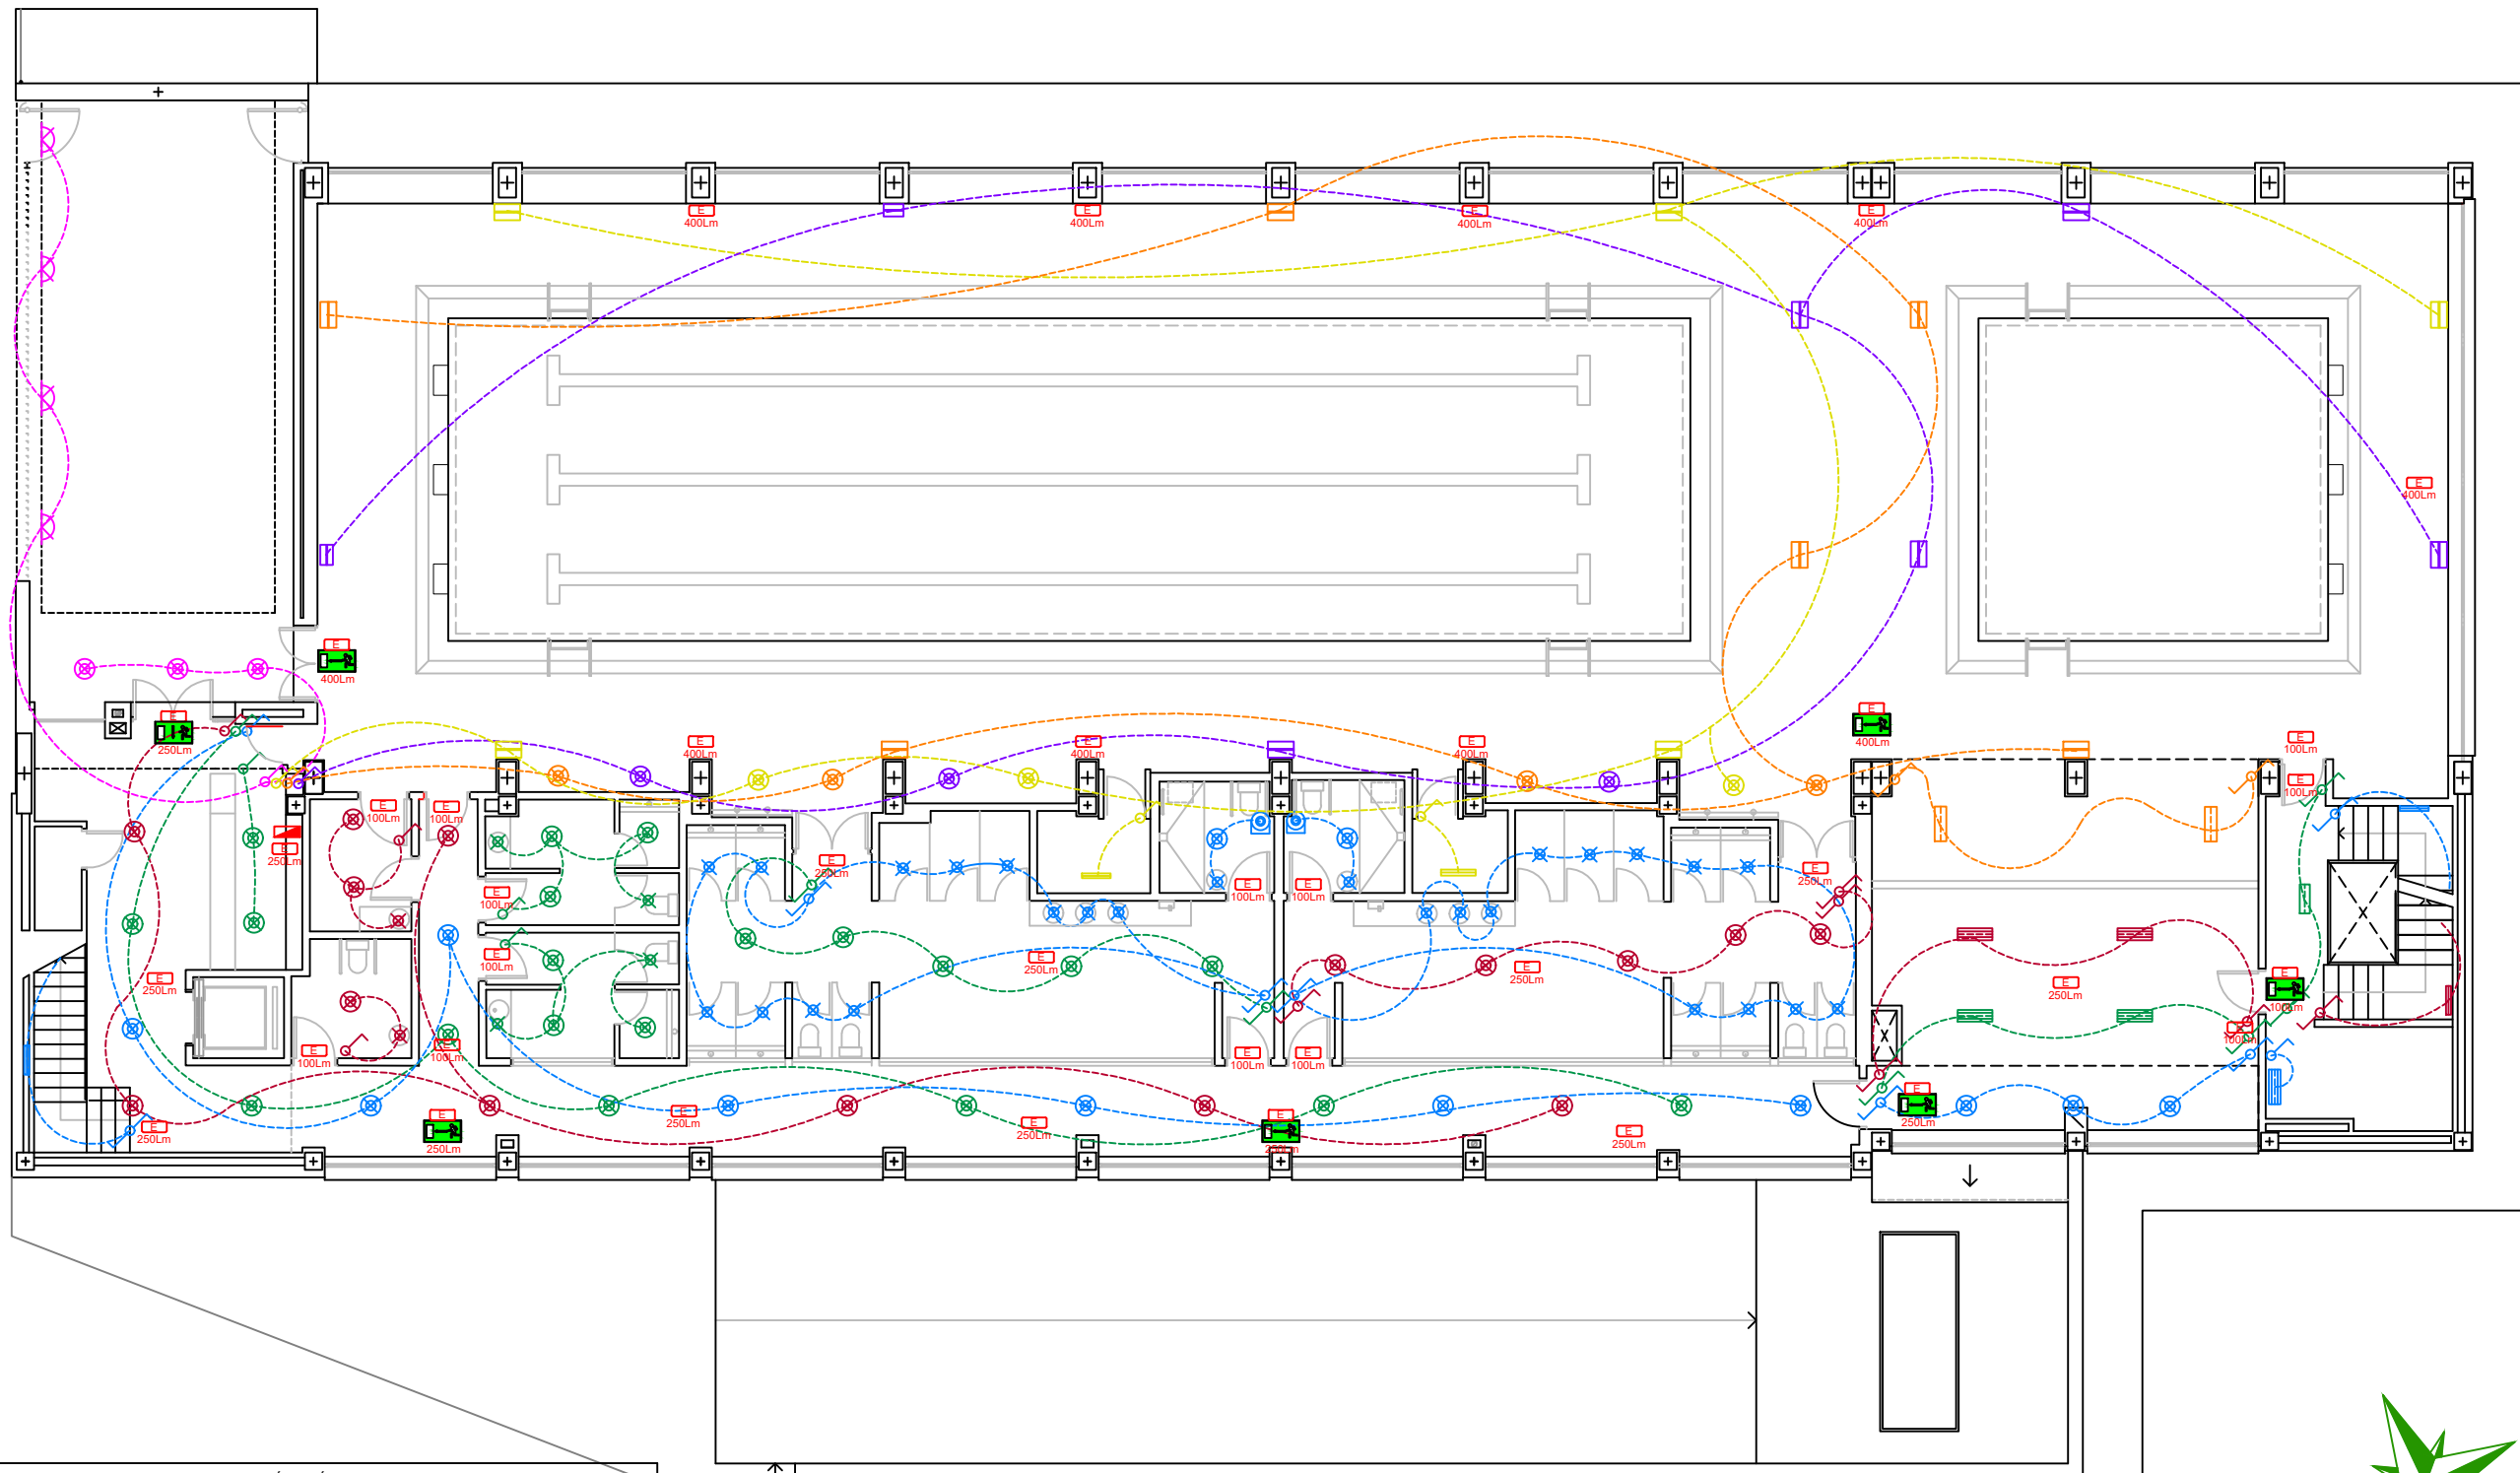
E
400Lm
E
400Lm
E
400Lm
E
400Lm
E
400Lm
E
400Lm
E
250Lm
E
250Lm
E
400Lm
E
400Lm
E
400Lm
E
400Lm
E
400Lm
E
100Lm
E
100Lm
E
100Lm
E
100Lm
E
250Lm
E
250Lm
E
100Lm
E
100Lm
E
100Lm
E
100Lm
E
100Lm
E
100Lm
E
250Lm
E
250Lm
E
250Lm
E
100Lm
E
100Lm
E
250Lm
E
250Lm
E
100Lm
E
100Lm
E
250Lm
E
250Lm
E
250Lm
E
250Lm
E
250Lm
E
250Lm
E
250Lm